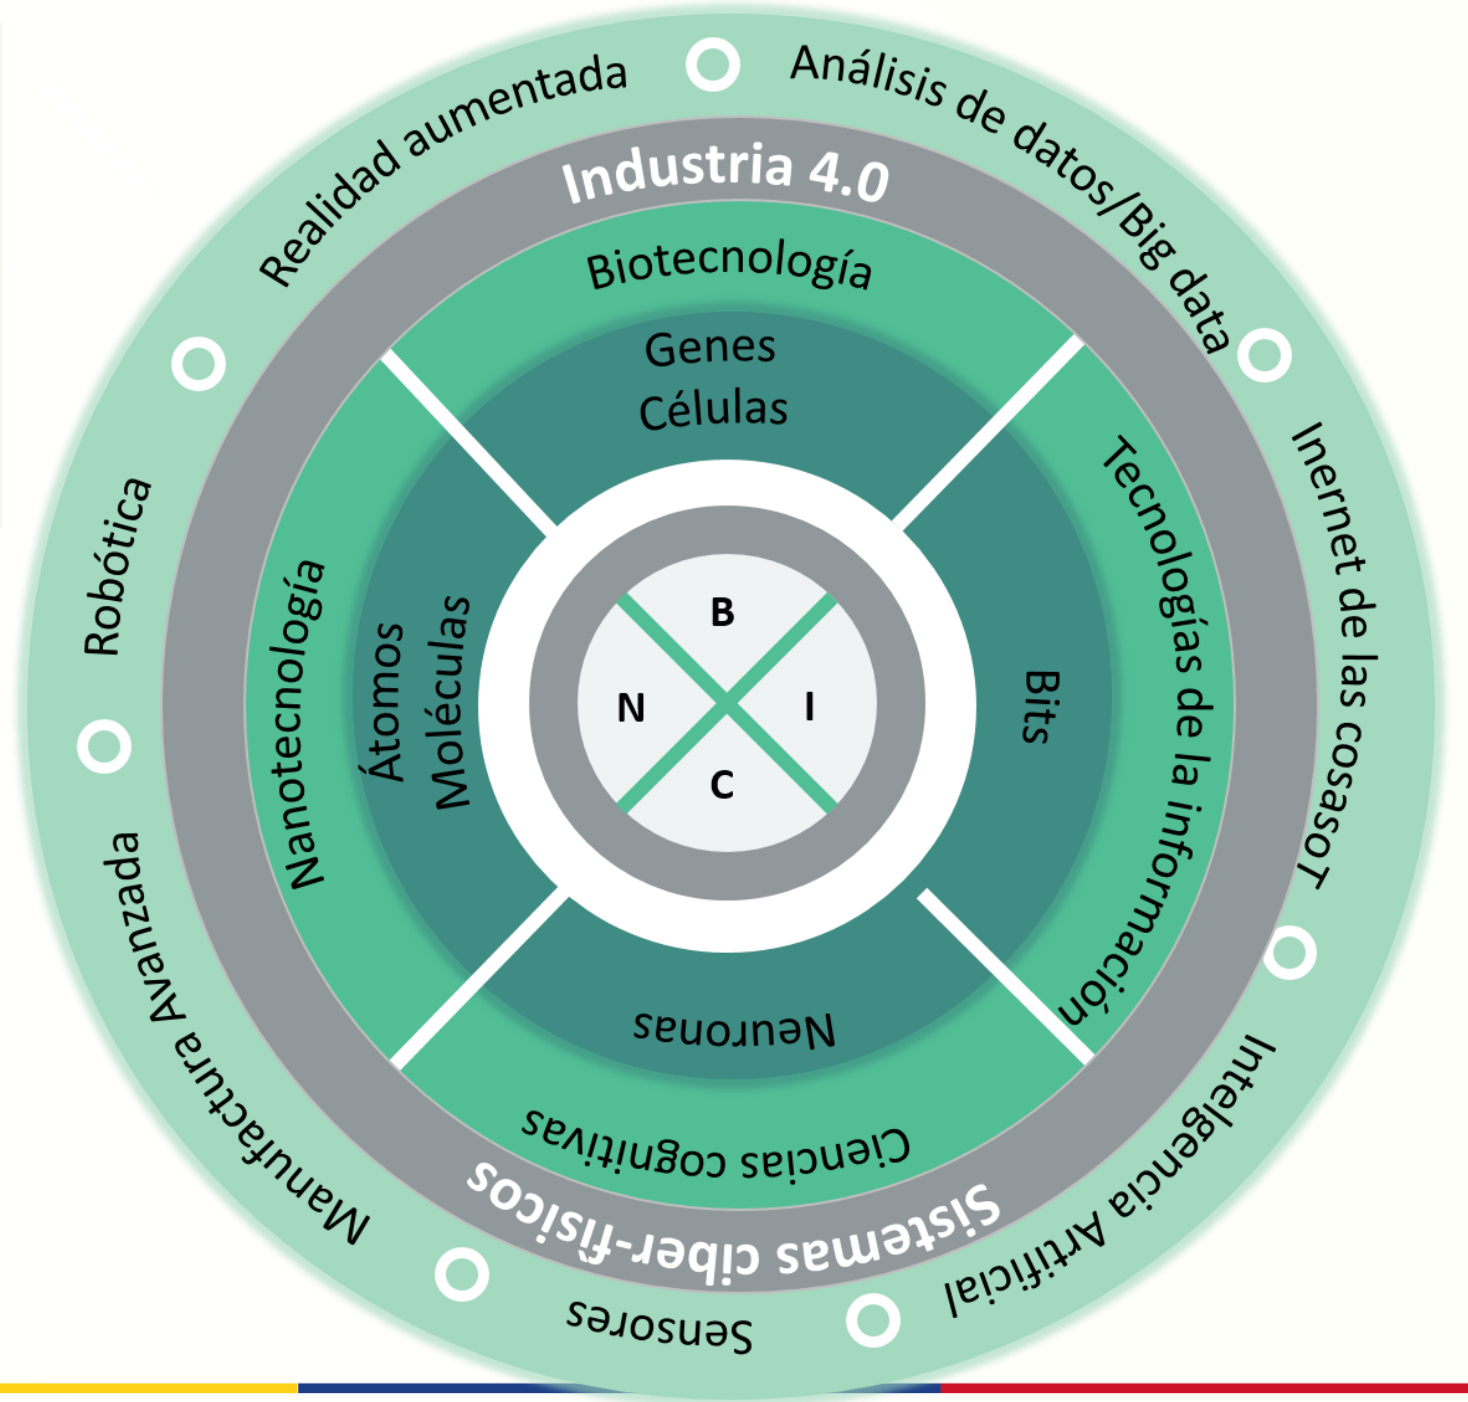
Realidad aumentada

Análisis de datos/Big data

Inernet de las cosasoT

Intelegencia Artificial

Sensores

Manufactura Avanzada

Robótica

Industria 4.0

Sistemas ciber-físicos

Biotecnología

Genes
Células

Tecnologías de la información

Bits

Ciencias cognitivas

Neuronas

Nanotecnología

Átomos
Moléculas

B

I

C

N